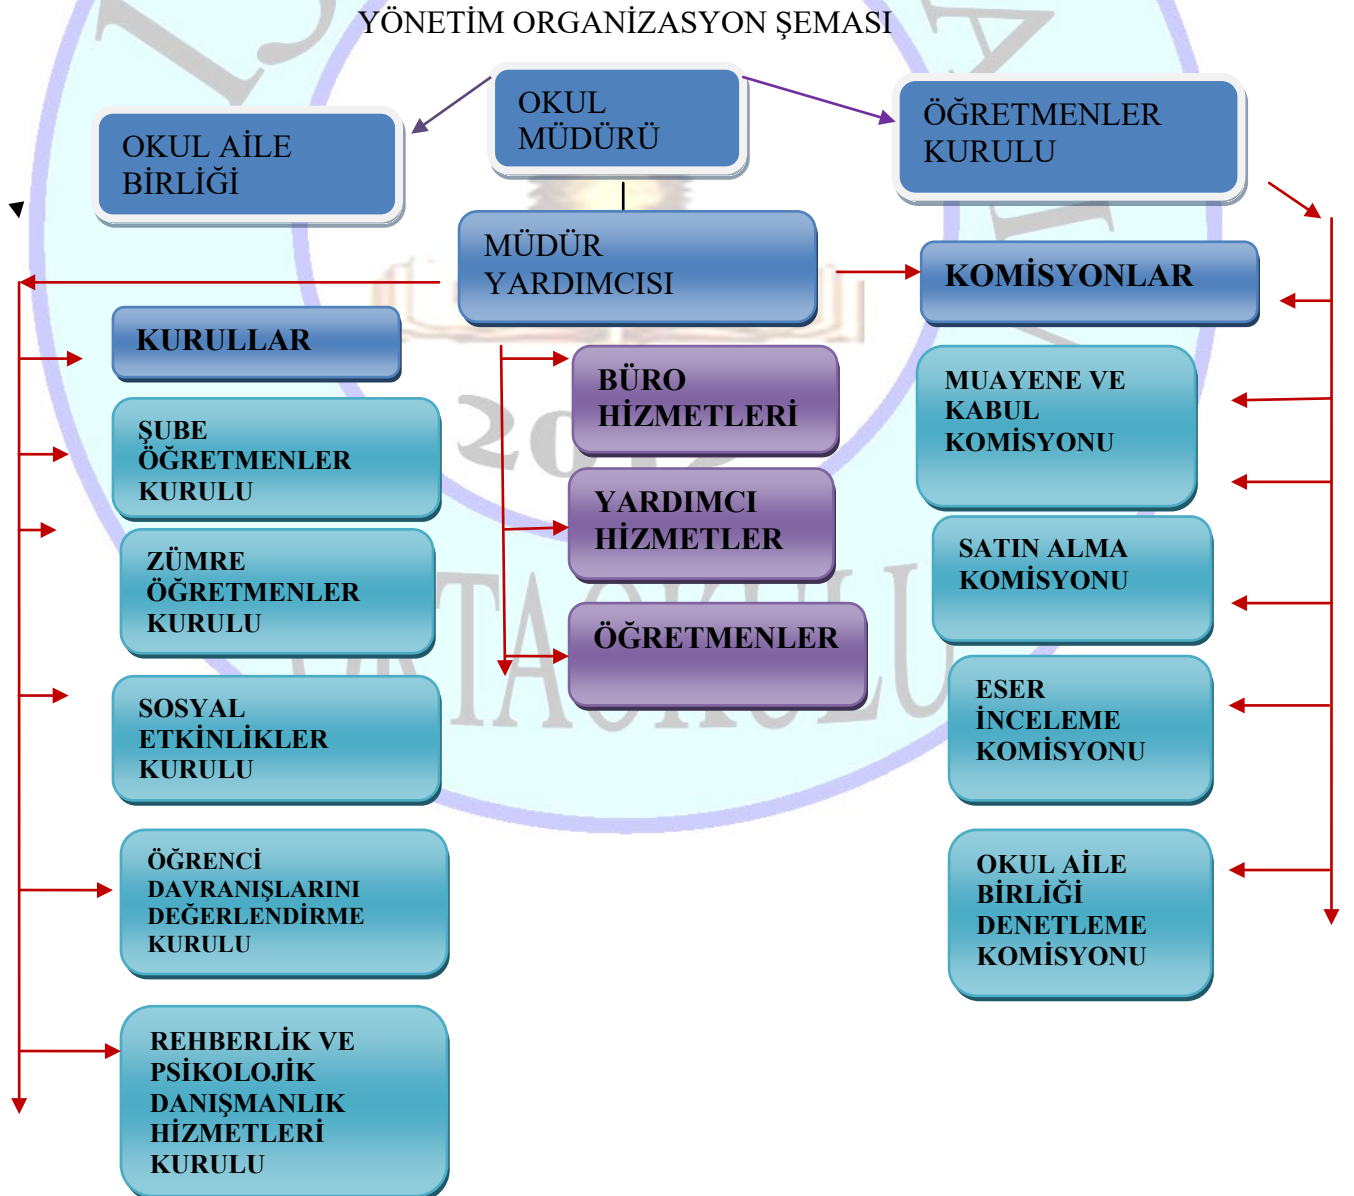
YÖNETİM ORGANİZASYON ŞEMASI

OKUL MÜDÜRÜ

OKUL AİLE BİRLİĞİ

ÖĞRETMENLER KURULU

MÜDÜR YARDIMCISI

KOMİSYONLAR

KURULLAR

BÜRO HİZMETLERİ

YARDIMCI HİZMETLER

ÖĞRETMENLER

ŞUBE ÖĞRETMENLER KURULU

ZÜMRE ÖĞRETMENLER KURULU

SOSYAL ETKİNLİKLER KURULU

ÖĞRENCİ DAVRANIŞLARINI DEĞERLENDİRME KURULU

REHBERLİK VE PSİKOLOJİK DANIŞMANLIK HİZMETLERİ KURULU

MUAYENE VE KABUL KOMİSYONU

SATIN ALMA KOMİSYONU

ESER İNCELEME KOMİSYONU

OKUL AİLE BİRLİĞİ DENETLEME KOMİSYONU